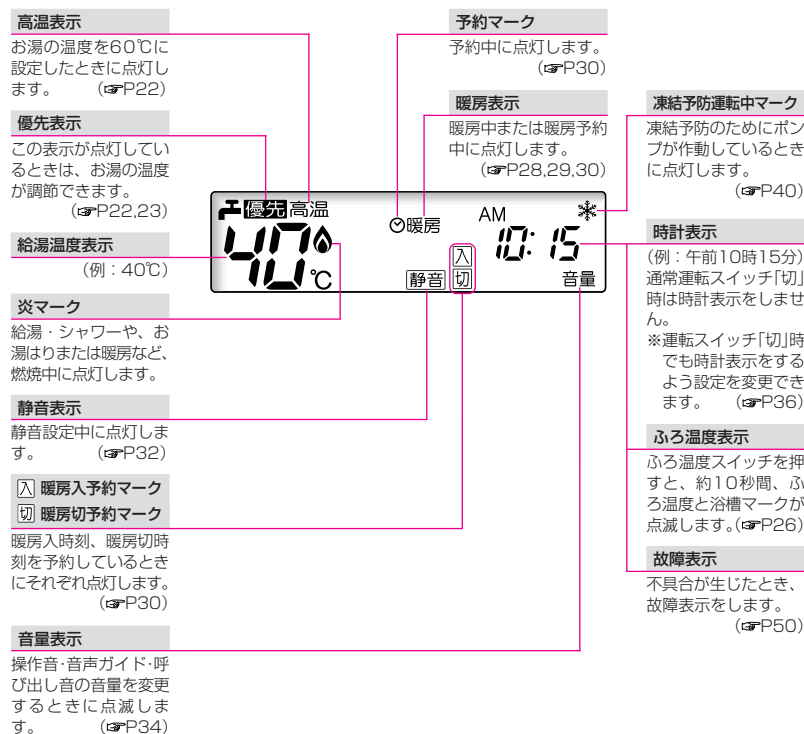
高温表示

お湯の温度を60℃に設定したときに点灯します。（☞P22）

優先表示

この表示が点灯しているときは、お湯の温度が調節できます。（☞P22,23）

給湯温度表示

（例：40℃）

炎マーク

給湯・シャワーや、お湯はりまたは暖房など、燃焼中に点灯します。

静音表示

静音設定中に点灯します。（☞P32）

入 暖房入予約マーク
切 暖房切予約マーク

暖房入時刻、暖房切時刻を予約しているときにそれぞれ点灯します。（☞P30）

音量表示

操作音･音声ガイド･呼び出し音の音量を変更するときに点滅します。（☞P34）

予約マーク

予約中に点灯します。（☞P30）

暖房表示

暖房中または暖房予約中に点灯します。（☞P28,29,30）

優先 高温 暖房 AM 40 ℃ 10: 15 静音 入 切 音量

凍結予防運転中マーク

凍結予防のためにポンプが作動しているときに点灯します。（☞P40）

時計表示

（例：午前10時15分）通常運転スイッチ「切」時は時計表示をしません。

※運転スイッチ「切」時でも時計表示をするよう設定を変更できます。（☞P36）

ふろ温度表示

ふろ温度スイッチを押すと、約10秒間、ふろ温度と浴槽マークが点滅します。（☞P26）

故障表示

不具合が生じたとき、故障表示をします。（☞P50）